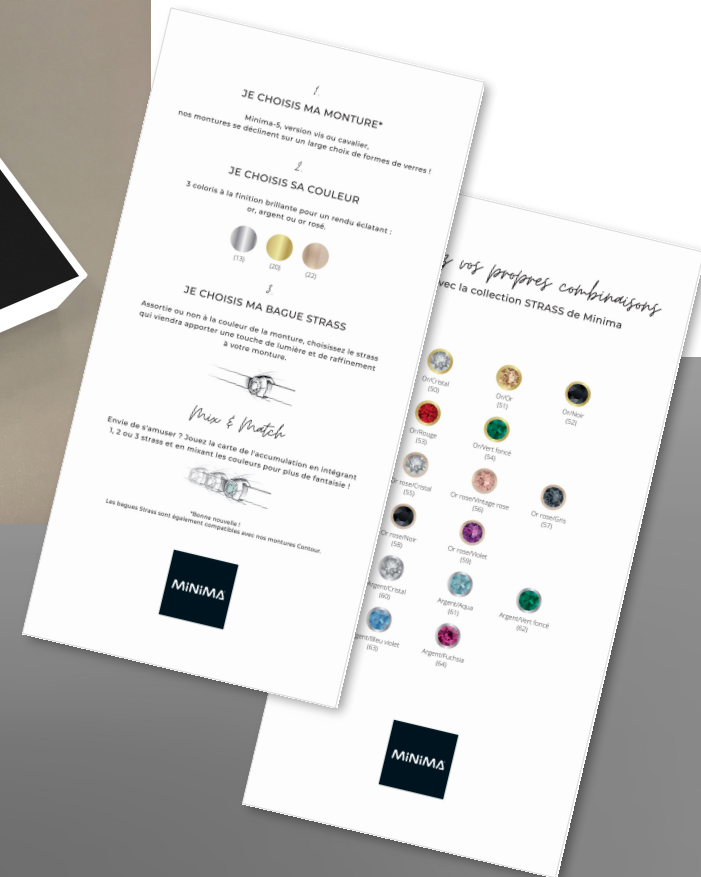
1.
JE CHOISIS MA MONTURE*

Minima-5, version vis ou cavalier, nos montures se déclinent sur un large choix de formes de verres !

2.
JE CHOISIS SA COULEUR

3 coloris à la finition brillante pour un rendu éclatant : or, argent ou or rosé.

(13) (20) (22)

3.
JE CHOISIS MA BAGUE STRASS

Assortie ou non à la couleur de la monture, choisissez le strass qui viendra apporter une touche de lumière et de raffinement à votre monture.

Mix & Match

Envie de s'amuser ? Jouez la carte de l'accumulation en intégrant 1, 2 ou 3 strass et en mixant les couleurs pour plus de fantaisie !

*Bonne nouvelle !
Les bagues Strass sont également compatibles avec nos montures Contour.

MINIMA

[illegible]s vos propres combinaisons
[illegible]vec la collection STRASS de Minima

Or/Cristal (50)
Or/Or (51)
Or/Noir (52)
Or/Rouge (53)
Or/Vert foncé (54)
Or rose/Cristal (55)
Or rose/Vintage rose (56)
Or rose/Gris (57)
Or rose/Noir (58)
Or rose/Violet (59)
Argent/Cristal (60)
Argent/Aqua (61)
Argent/Vert foncé (62)
Argent/Bleu violet (63)
Argent/Fuchsia (64)

MINIMA